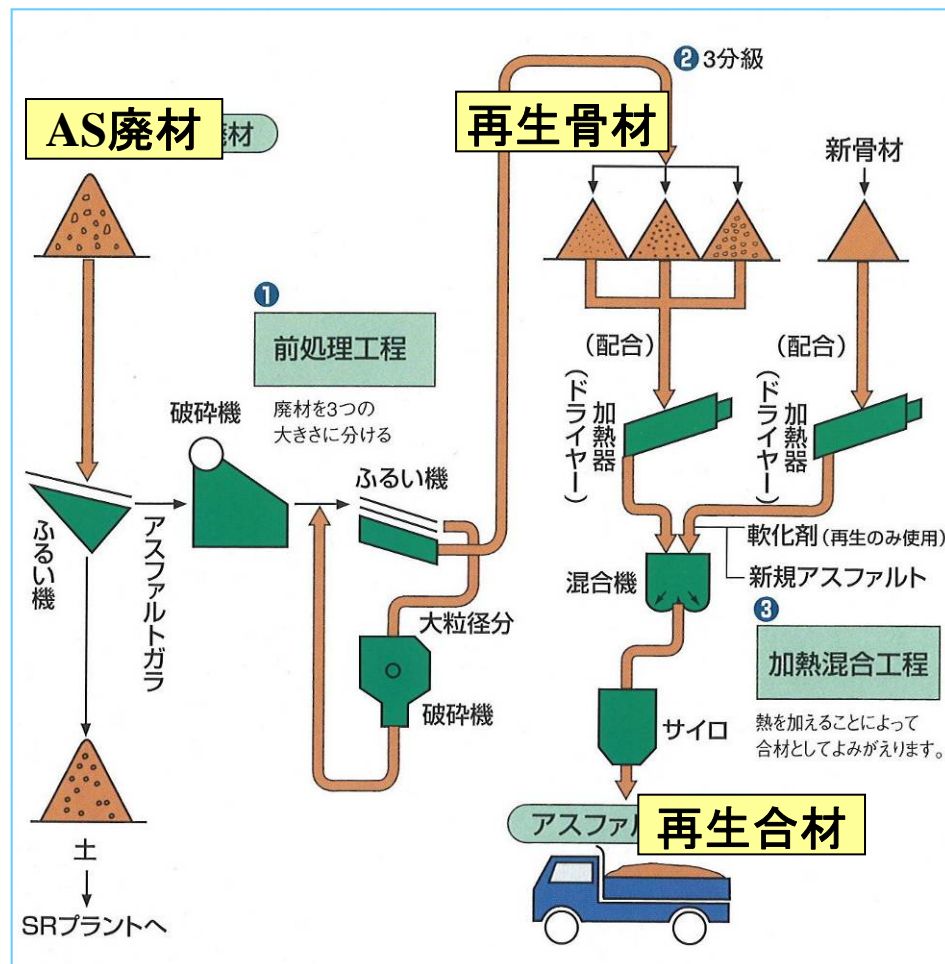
AS廃材
材

❶
前処理工程
廃材を3つの大きさに分ける

ふるい機
アスファルトガラ
破砕機
ふるい機
大粒径分
破砕機

土
↓
SRプラントへ

再生骨材
❷ 3分級
新骨材

（配合）
（配合）
加熱器（ドライヤー）
加熱器（ドライヤー）

軟化剤（再生のみ使用）
新規アスファルト
混合機

❸
加熱混合工程
熱を加えることによって合材としてよみがえります。

サイロ
アスファル
再生合材